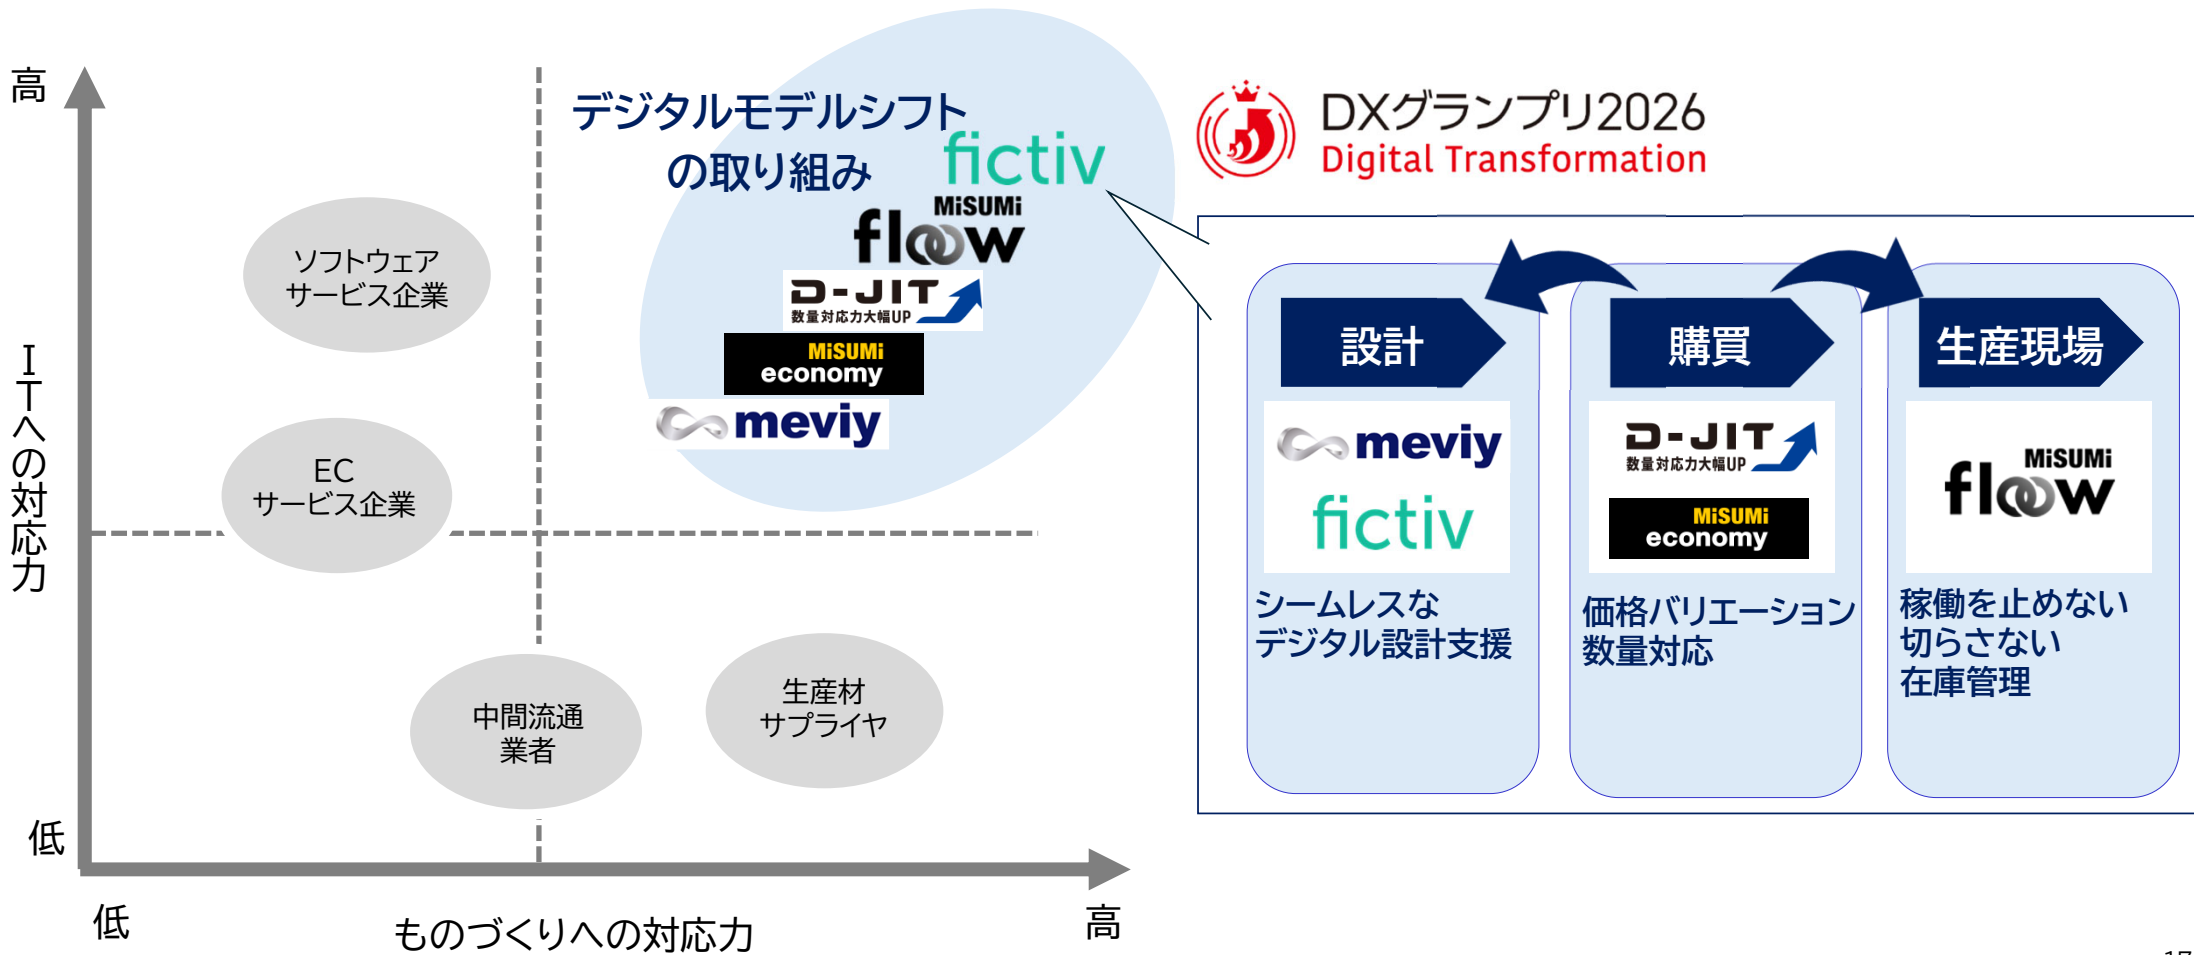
高

ITへの対応力

低

低

ものづくりへの対応力

高

ソフトウェア
サービス企業

EC
サービス企業

中間流通
業者

生産材
サプライヤ

デジタルモデルシフト
の取り組み

fictiv

MiSUMi
floow

D-JIT
数量対応力大幅UP

MiSUMi
economy

meviy

DXグランプリ2026
Digital Transformation

設計

meviy

fictiv

シームレスな
デジタル設計支援

購買

D-JIT
数量対応力大幅UP

MiSUMi
economy

価格バリエーション
数量対応

生産現場

MiSUMi
floow

稼働を止めない
切らさない
在庫管理

17